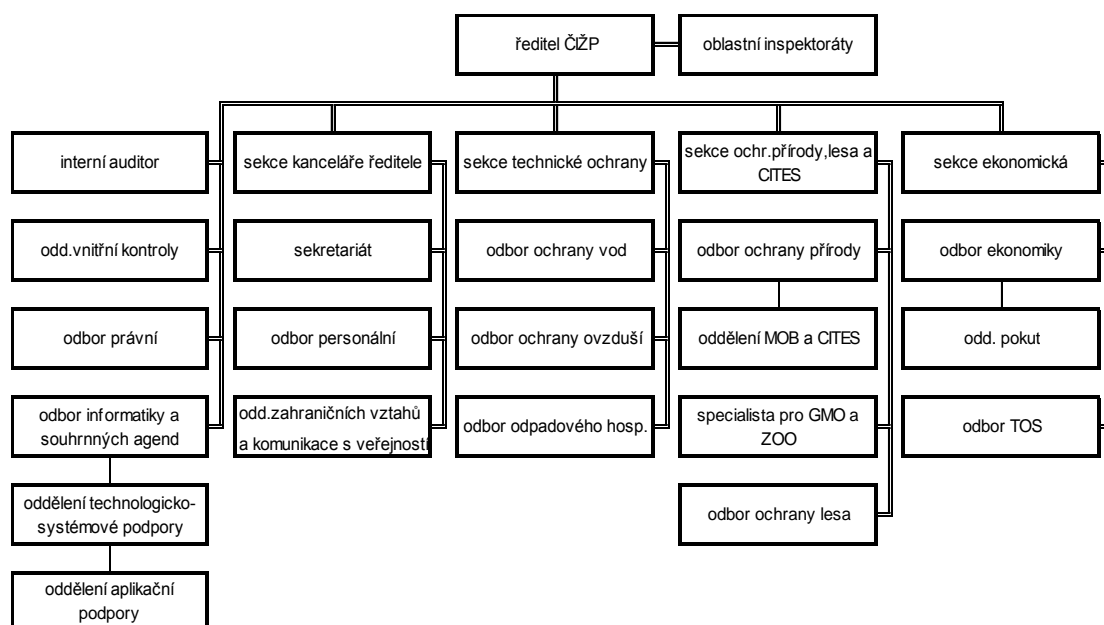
ředitel ČIŽP

oblastní inspektoráty

interní auditor

odd.vnitřní kontroly

odbor právní

odbor informatiky a souhrnných agend

oddělení technologicko-systémové podpory

oddělení aplikační podpory

sekce kanceláře ředitele

sekretariát

odbor personální

odd.zahraničních vztahů a komunikace s veřejností

sekce technické ochrany

odbor ochrany vod

odbor ochrany ovzduší

odbor odpadového hosp.

sekce ochr.přírody,lesa a CITES

odbor ochrany přírody

oddělení MOB a CITES

specialista pro GMO a ZOO

odbor ochrany lesa

sekce ekonomická

odbor ekonomiky

odd. pokut

odbor TOS